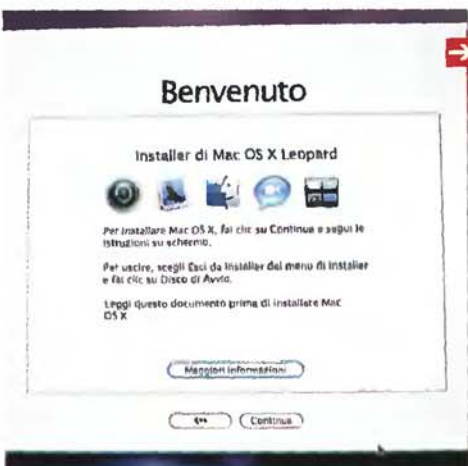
Benvenuto

Installer di Mac OS X Leopard

Per installare Mac OS X, fai clic su Continua e segui le istruzioni su schermo.

Per uscire, scegli Esci da Installer dal menu di Installer e fai clic su Disco di Avvio.

Leggi questo documento prima di installare Mac OS X

Maggiori informazioni

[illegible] Continua